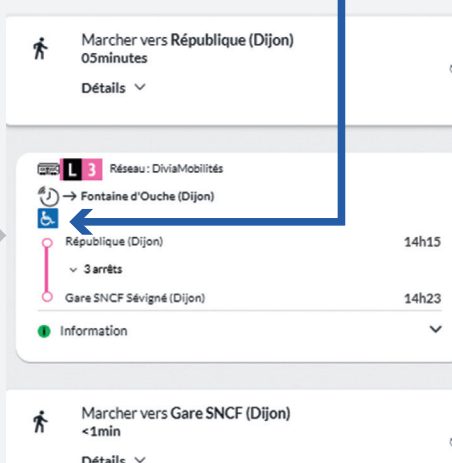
Marcher vers République (Dijon)
05minutes

Détails

L 3 Réseau : DiviaMobilités

→ Fontaine d'Ouche (Dijon)

République (Dijon) 14h15

3 arrêts

Gare SNCF Sévigné (Dijon) 14h23

Information

Marcher vers Gare SNCF (Dijon)
<1min

Détails